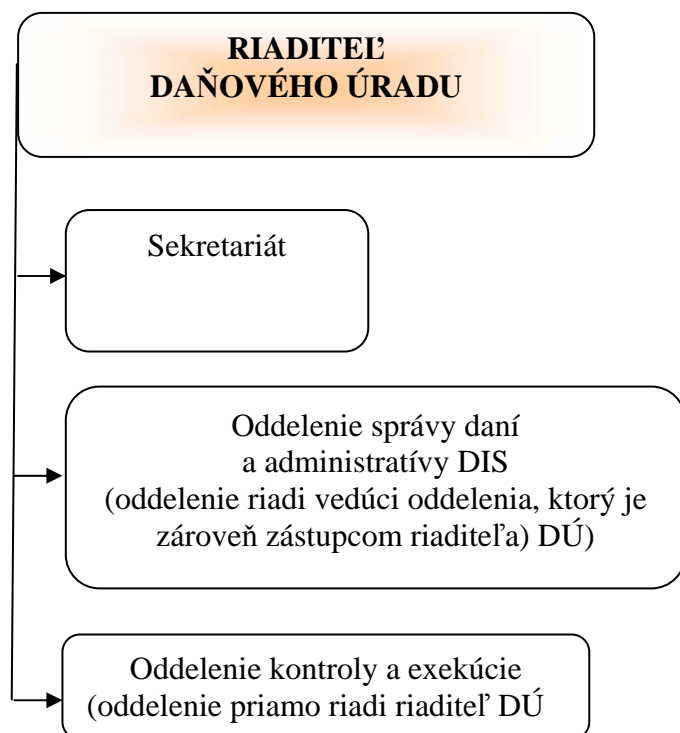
RIADITEĽ
DAŇOVÉHO ÚRADU

Sekretariát

Oddelenie správy daní
a administratívy DIS
(oddelenie riadi vedúci oddelenia, ktorý je zároveň zástupcom riaditeľa) DÚ)

Oddelenie kontroly a exekúcie
(oddelenie priamo riadi riaditeľ DÚ